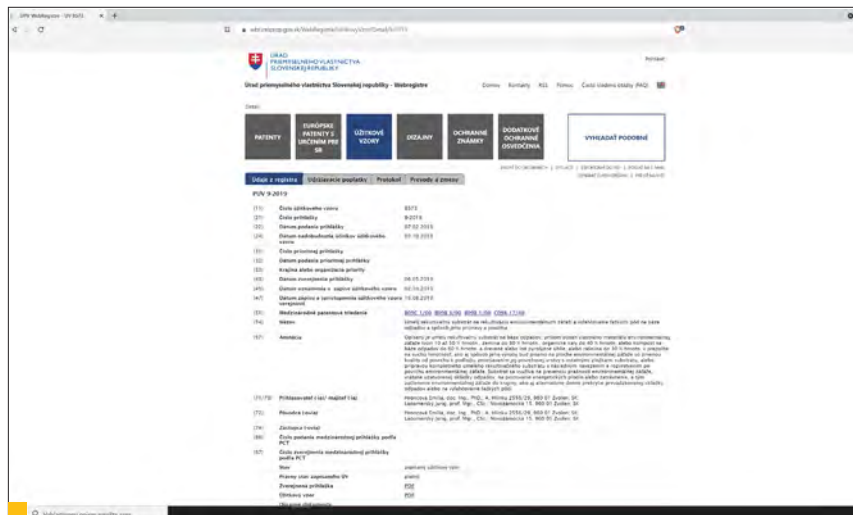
ÚPV Webregister - ÚV 8573

ÚRAD PRIEMYSELNÉHO VLASTNÍCTVA SLOVENSKEJ REPUBLIKY

Úrad priemyselného vlastníctva Slovenskej republiky - Webregistre

Domov Kontakty RSS Pomoc Často kladené otázky (FAQ)

PATENTY

EURÓPSKE PATENTY S URČENÍM PRE SR

ÚŽITKOVÉ VZORY

DIZAJNY

OCHRANNÉ ZNÁMKY

DODATKOVÉ OCHRANNÉ OSVEDČENIA

VYHĽADAŤ PODOBNÉ

Údaje z registra | Udržiavacie poplatky | Protokol | Prevody a zmeny

PUV 9-2015

| | | |
|---|---|---|
| (11) | Číslo úžitkového vzoru | 8573 |
| (21) | Číslo prihlášky | 9-2015 |
| (22) | Dátum podania prihlášky | 07.02.2015 |
| (24) | Dátum nadobudnutia účinkov úžitkového vzoru | 07.10.2019 |
| (31) | Číslo prioritnej prihlášky | |
| (32) | Dátum podania prioritnej prihlášky | |
| (33) | Krajina alebo organizácia priority | |
| (43) | Dátum zverejnenia prihlášky | 04.05.2019 |
| (45) | Dátum oznámenia o zápise úžitkového vzoru | 02.10.2019 |
| (47) | Dátum zápisu a sprístupnenia úžitkového vzoru verejnosti | 10.08.2019 |
| (51) | Medzinárodné patentové triedenie | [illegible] |
| (54) | Názov | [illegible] |
| (57) | Anotácia | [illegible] |
| (71/73) | Prihlasovateľ (-ia) / majiteľ (-ia) | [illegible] |
| (72) | Pôvodca (-ovia) | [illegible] |
| (74) | Zástupca (-ovia) | |
| (86) | Číslo podania medzinárodnej prihlášky podľa PCT | |
| (87) | Číslo zverejnenia medzinárodnej prihlášky podľa PCT | |
| | Stav | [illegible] |
| | Právny stav zapísaného ÚV | platný |
| | Zverejnená prihláška | PDF |
| | Úžitkový vzor | PDF |